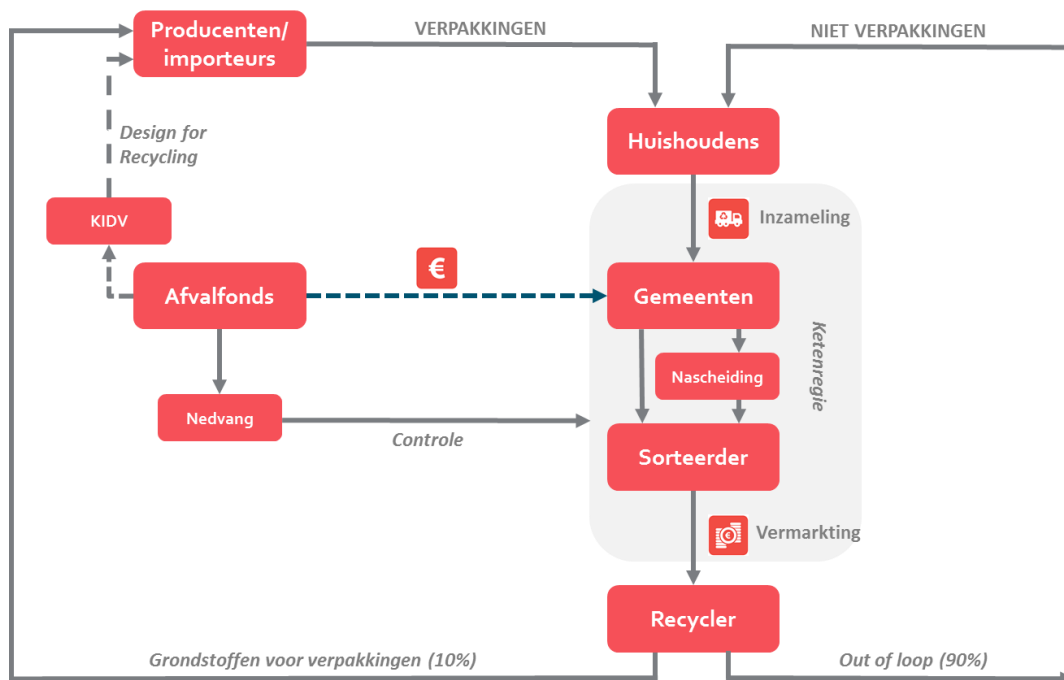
Producenten/ importeurs

VERPAKKINGEN

NIET VERPAKKINGEN

Design for Recycling

Huishoudens

KIDV

Inzameling

€

Afvalfonds

Gemeenten

Ketenregie

Nasscheiding

Nedvang

Controle

Sorteerder

Vermarkting

Recycler

Grondstoffen voor verpakkingen (10%)

Out of loop (90%)